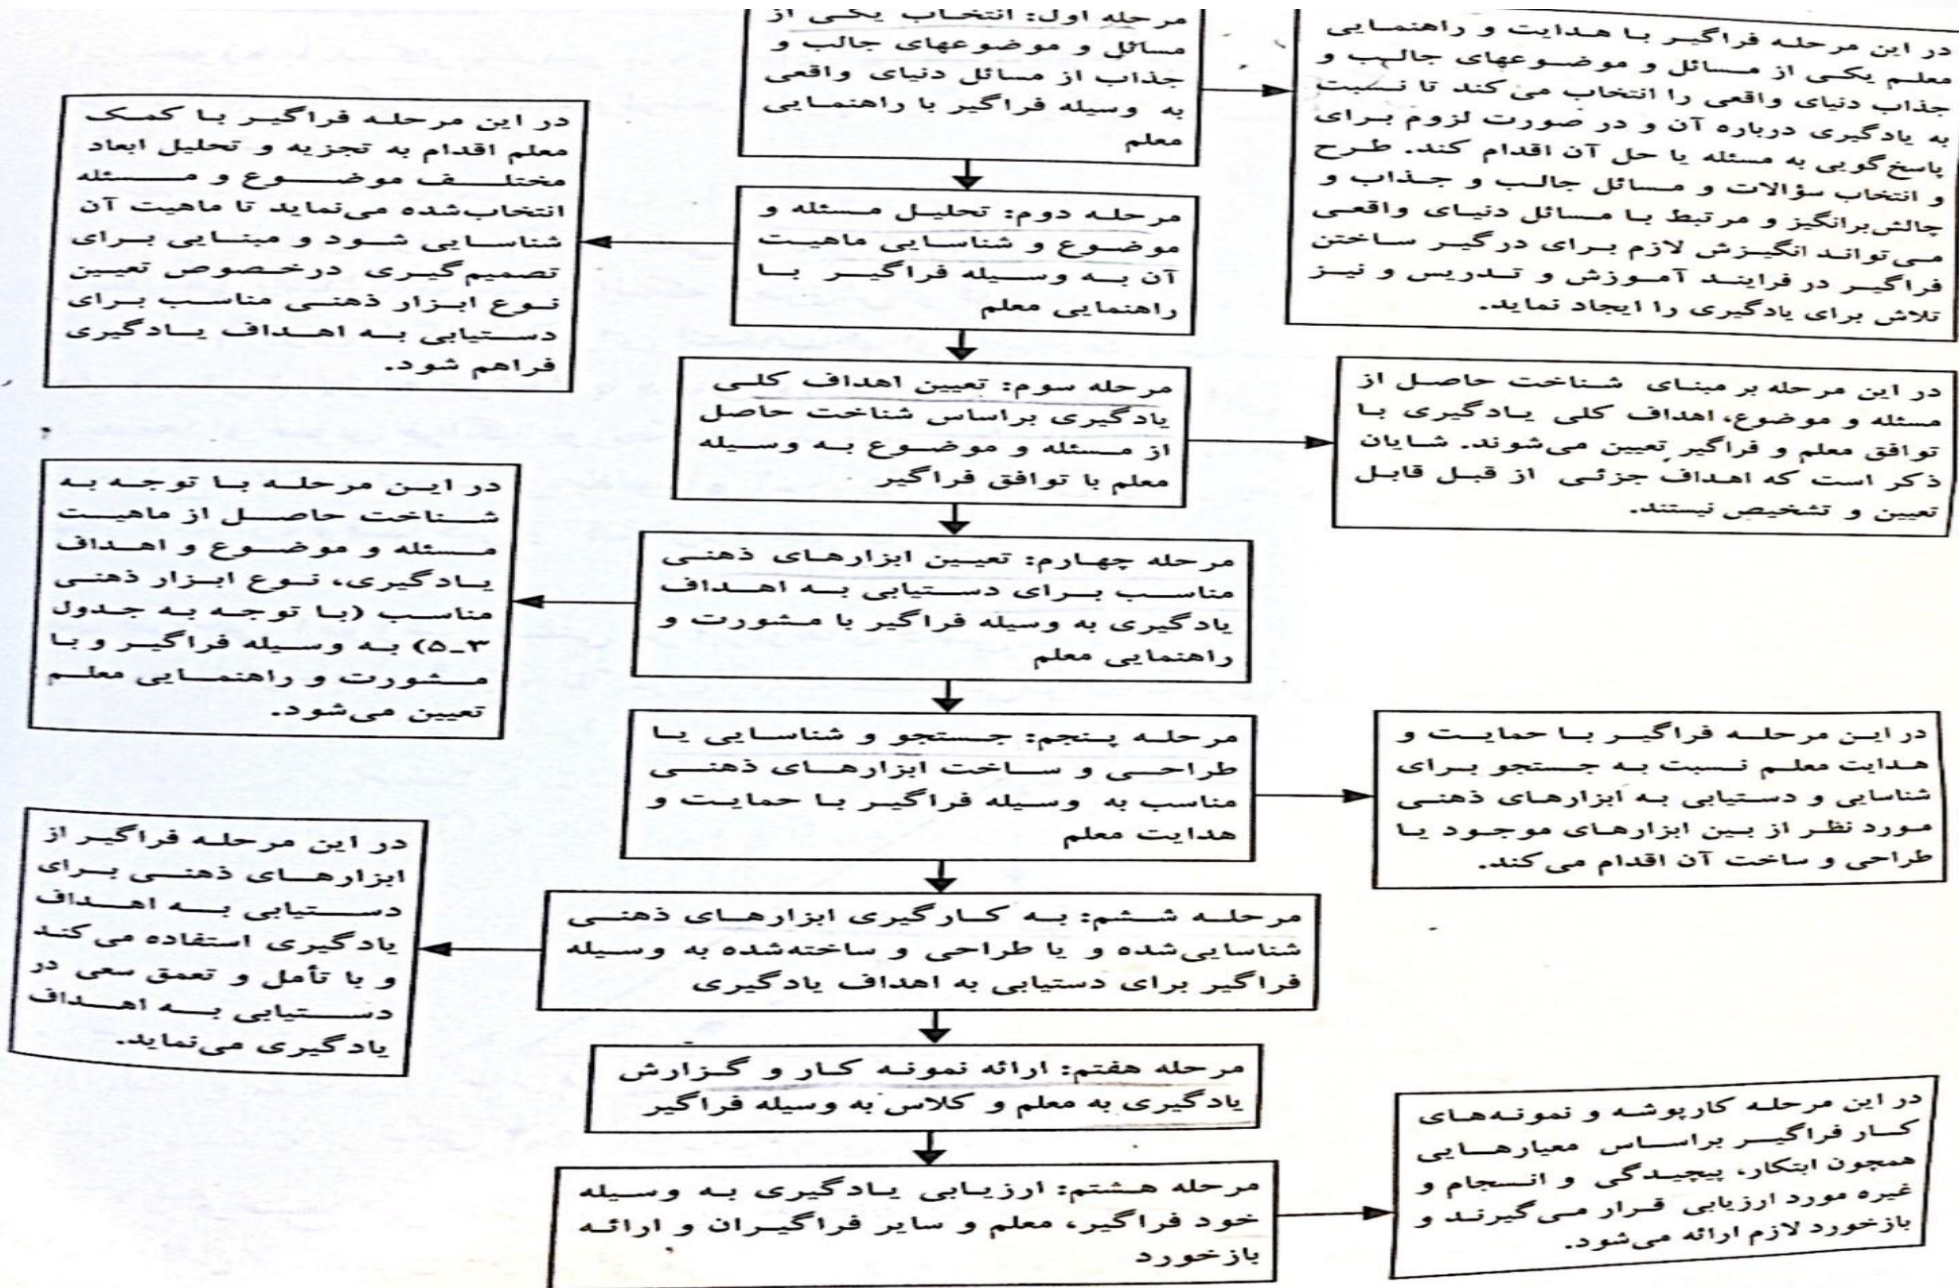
مرحله اول: انتخاب یکی از مسائل و موضوعهای جالب و جذاب از مسائل دنیای واقعی به وسیله فراگیر با راهنمایی معلم

در این مرحله فراگیر با هدایت و راهنمایی معلم یکی از مسائل و موضوعهای جالب و جذاب دنیای واقعی را انتخاب می‌کند تا نسبت به یادگیری درباره آن و در صورت لزوم برای پاسخ‌گویی به مسئله یا حل آن اقدام کند. طرح و انتخاب سؤالات و مسائل جالب و جذاب و چالش‌برانگیز و مرتبط با مسائل دنیای واقعی می‌تواند انگیزش لازم برای درگیر ساختن فراگیر در فرایند آموزش و تدریس و نیز تلاش برای یادگیری را ایجاد نماید.

مرحله دوم: تحلیل مسئله و موضوع و شناسایی ماهیت آن به وسیله فراگیر با راهنمایی معلم

در این مرحله فراگیر با کمک معلم اقدام به تجزیه و تحلیل ابعاد مختلف موضوع و مسئله انتخاب‌شده می‌نماید تا ماهیت آن شناسایی شود و مبنایی برای تصمیم‌گیری درخصوص تعیین نوع ابزار ذهنی مناسب برای دستیابی به اهداف یادگیری فراهم شود.

مرحله سوم: تعیین اهداف کلی یادگیری براساس شناخت حاصل از مسئله و موضوع به وسیله معلم با توافق فراگیر

در این مرحله بر مبنای شناخت حاصل از مسئله و موضوع، اهداف کلی یادگیری با توافق معلم و فراگیر تعیین می‌شوند. شایان ذکر است که اهداف جزئی از قبل قابل تعیین و تشخیص نیستند.

مرحله چهارم: تعیین ابزارهای ذهنی مناسب برای دستیابی به اهداف یادگیری به وسیله فراگیر با مشورت و راهنمایی معلم

در این مرحله با توجه به شناخت حاصل از ماهیت مسئله و موضوع و اهداف یادگیری، نوع ابزار ذهنی مناسب (با توجه به جدول ۳_۵) به وسیله فراگیر و با مشورت و راهنمایی معلم تعیین می‌شود.

مرحله پنجم: جستجو و شناسایی یا طراحی و ساخت ابزارهای ذهنی مناسب به وسیله فراگیر با حمایت و هدایت معلم

در این مرحله فراگیر با حمایت و هدایت معلم نسبت به جستجو برای شناسایی و دستیابی به ابزارهای ذهنی مورد نظر از بین ابزارهای موجود یا طراحی و ساخت آن اقدام می‌کند.

مرحله ششم: به کارگیری ابزارهای ذهنی شناسایی‌شده و یا طراحی و ساخته‌شده به وسیله فراگیر برای دستیابی به اهداف یادگیری

در این مرحله فراگیر از ابزارهای ذهنی برای دستیابی به اهداف یادگیری استفاده می‌کند و با تأمل و تعمق سعی در دستیابی به اهداف یادگیری می‌نماید.

مرحله هفتم: ارائه نمونه کار و گزارش یادگیری به معلم و کلاس به وسیله فراگیر

مرحله هشتم: ارزیابی یادگیری به وسیله خود فراگیر، معلم و سایر فراگیران و ارائه بازخورد

در این مرحله کارپوشه و نمونه‌های کار فراگیر براساس معیارهایی همچون ابتکار، پیچیدگی و انسجام و غیره مورد ارزیابی قرار می‌گیرند و بازخورد لازم ارائه می‌شود.